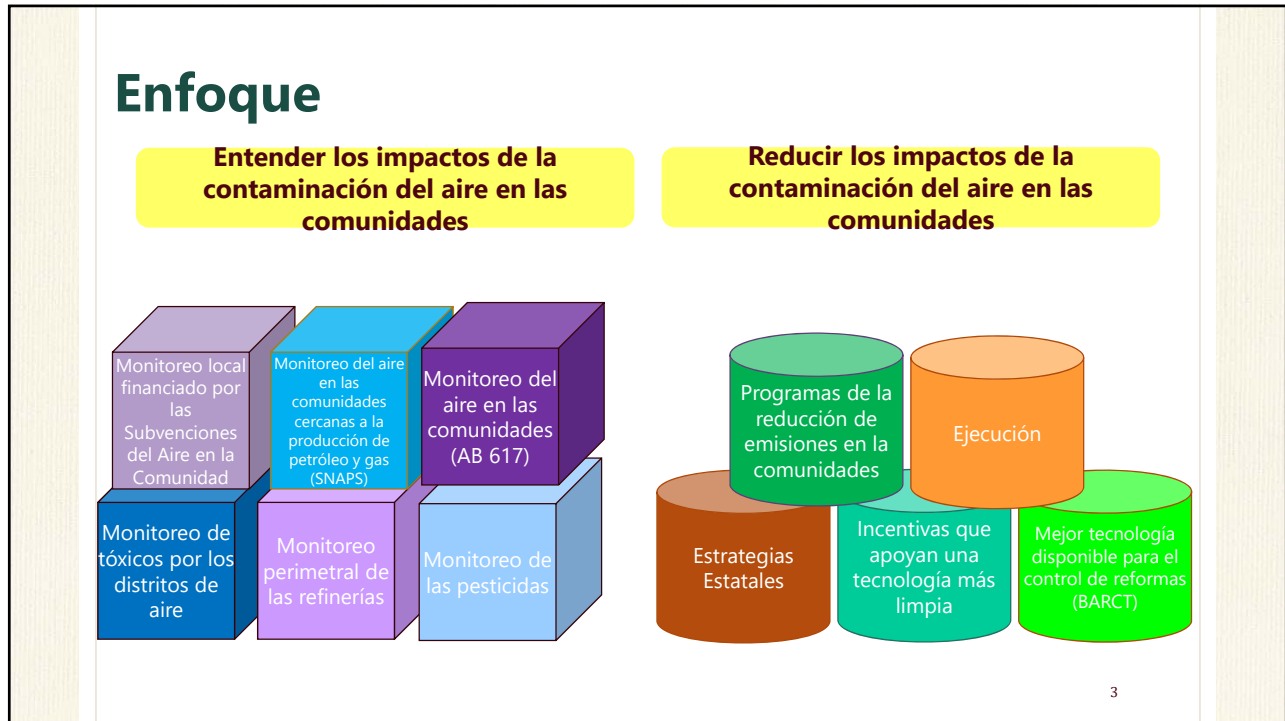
Enfoque

Entender los impactos de la contaminación del aire en las comunidades

Reducir los impactos de la contaminación del aire en las comunidades

Monitoreo local financiado por las Subvenciones del Aire en la Comunidad

Monitoreo del aire en las comunidades cercanas a la producción de petróleo y gas (SNAPS)

Monitoreo del aire en las comunidades (AB 617)

Monitoreo de tóxicos por los distritos de aire

Monitoreo perimetral de las refinerías

Monitoreo de las pesticidas

Programas de la reducción de emisiones en la comunidades

Ejecución

Estrategias Estatales

Incentivas que apoyan una tecnología más limpia

Mejor tecnología disponible para el control de reformas (BARCT)

3